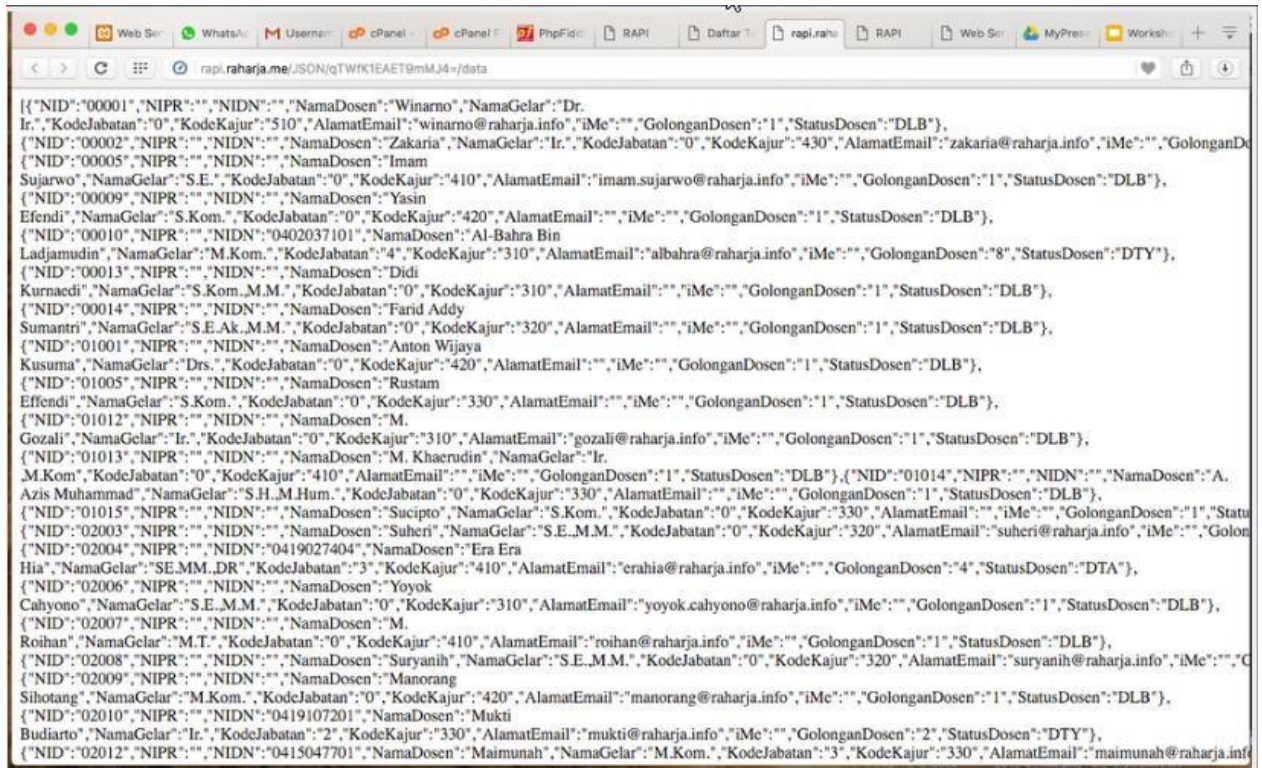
Web Ser | WhatsA | Usernam | cPanel - | cPanel F | PhpFidd | RAPI | Daftar T | rapi.raha | RAPI | Web Ser | MyPres | Worksh

rapi.raharja.me/JSON/qTWfK1EAET9mMJ4=/data

[{"NID":"00001","NIPR":"","NIDN":"","NamaDosen":"Winarno","NamaGelar":"Dr. Ir.","KodeJabatan":"0","KodeKajur":"510","AlamatEmail":"winarno@raharja.info","iMe":"","GolonganDosen":"1","StatusDosen":"DLB"}, {"NID":"00002","NIPR":"","NIDN":"","NamaDosen":"Zakaria","NamaGelar":"Ir.","KodeJabatan":"0","KodeKajur":"430","AlamatEmail":"zakaria@raharja.info","iMe":"","GolonganD
{"NID":"00005","NIPR":"","NIDN":"","NamaDosen":"Imam Sujarwo","NamaGelar":"S.E.","KodeJabatan":"0","KodeKajur":"410","AlamatEmail":"imam.sujarwo@raharja.info","iMe":"","GolonganDosen":"1","StatusDosen":"DLB"}, {"NID":"00009","NIPR":"","NIDN":"","NamaDosen":"Yasin Efendi","NamaGelar":"S.Kom.","KodeJabatan":"0","KodeKajur":"420","AlamatEmail":"","iMe":"","GolonganDosen":"1","StatusDosen":"DLB"}, {"NID":"00010","NIPR":"","NIDN":"0402037101","NamaDosen":"Al-Bahra Bin Ladjamudin","NamaGelar":"M.Kom.","KodeJabatan":"4","KodeKajur":"310","AlamatEmail":"albahra@raharja.info","iMe":"","GolonganDosen":"8","StatusDosen":"DTY"}, {"NID":"00013","NIPR":"","NIDN":"","NamaDosen":"Didi Kurnaedi","NamaGelar":"S.Kom.,M.M.","KodeJabatan":"0","KodeKajur":"310","AlamatEmail":"","iMe":"","GolonganDosen":"1","StatusDosen":"DLB"}, {"NID":"00014","NIPR":"","NIDN":"","NamaDosen":"Farid Addy Sumantri","NamaGelar":"S.E.Ak.,M.M.","KodeJabatan":"0","KodeKajur":"320","AlamatEmail":"","iMe":"","GolonganDosen":"1","StatusDosen":"DLB"}, {"NID":"01001","NIPR":"","NIDN":"","NamaDosen":"Anton Wijaya Kusuma","NamaGelar":"Drs.","KodeJabatan":"0","KodeKajur":"420","AlamatEmail":"","iMe":"","GolonganDosen":"1","StatusDosen":"DLB"}, {"NID":"01005","NIPR":"","NIDN":"","NamaDosen":"Rustam Effendi","NamaGelar":"S.Kom.","KodeJabatan":"0","KodeKajur":"330","AlamatEmail":"","iMe":"","GolonganDosen":"1","StatusDosen":"DLB"}, {"NID":"01012","NIPR":"","NIDN":"","NamaDosen":"M. Gozali","NamaGelar":"Ir.","KodeJabatan":"0","KodeKajur":"310","AlamatEmail":"gozali@raharja.info","iMe":"","GolonganDosen":"1","StatusDosen":"DLB"}, {"NID":"01013","NIPR":"","NIDN":"","NamaDosen":"M. Khaerudin","NamaGelar":"Ir. ,M.Kom","KodeJabatan":"0","KodeKajur":"410","AlamatEmail":"","iMe":"","GolonganDosen":"1","StatusDosen":"DLB"},{"NID":"01014","NIPR":"","NIDN":"","NamaDosen":"A. Azis Muhammad","NamaGelar":"S.H.,M.Hum.","KodeJabatan":"0","KodeKajur":"330","AlamatEmail":"","iMe":"","GolonganDosen":"1","StatusDosen":"DLB"}, {"NID":"01015","NIPR":"","NIDN":"","NamaDosen":"Sucipto","NamaGelar":"S.Kom.","KodeJabatan":"0","KodeKajur":"330","AlamatEmail":"","iMe":"","GolonganDosen":"1","Statu
{"NID":"02003","NIPR":"","NIDN":"","NamaDosen":"Suheri","NamaGelar":"S.E.,M.M.","KodeJabatan":"0","KodeKajur":"320","AlamatEmail":"suheri@raharja.info","iMe":"","Golon
{"NID":"02004","NIPR":"","NIDN":"0419027404","NamaDosen":"Era Era Hia","NamaGelar":"SE.MM.,DR","KodeJabatan":"3","KodeKajur":"410","AlamatEmail":"erahia@raharja.info","iMe":"","GolonganDosen":"4","StatusDosen":"DTA"}, {"NID":"02006","NIPR":"","NIDN":"","NamaDosen":"Yoyok Cahyono","NamaGelar":"S.E.,M.M.","KodeJabatan":"0","KodeKajur":"310","AlamatEmail":"yoyok.cahyono@raharja.info","iMe":"","GolonganDosen":"1","StatusDosen":"DLB"}, {"NID":"02007","NIPR":"","NIDN":"","NamaDosen":"M. Roihan","NamaGelar":"M.T.","KodeJabatan":"0","KodeKajur":"410","AlamatEmail":"roihan@raharja.info","iMe":"","GolonganDosen":"1","StatusDosen":"DLB"}, {"NID":"02008","NIPR":"","NIDN":"","NamaDosen":"Suryanih","NamaGelar":"S.E.,M.M.","KodeJabatan":"0","KodeKajur":"320","AlamatEmail":"suryanih@raharja.info","iMe":"","G
{"NID":"02009","NIPR":"","NIDN":"","NamaDosen":"Manorang Sihotang","NamaGelar":"M.Kom.","KodeJabatan":"0","KodeKajur":"420","AlamatEmail":"manorang@raharja.info","iMe":"","GolonganDosen":"1","StatusDosen":"DLB"}, {"NID":"02010","NIPR":"","NIDN":"0419107201","NamaDosen":"Mukti Budiarto","NamaGelar":"Ir.","KodeJabatan":"2","KodeKajur":"330","AlamatEmail":"mukti@raharja.info","iMe":"","GolonganDosen":"2","StatusDosen":"DTY"}, {"NID":"02012","NIPR":"","NIDN":"0415047701","NamaDosen":"Maimunah","NamaGelar":"M.Kom.","KodeJabatan":"3","KodeKajur":"330","AlamatEmail":"maimunah@raharja.inf